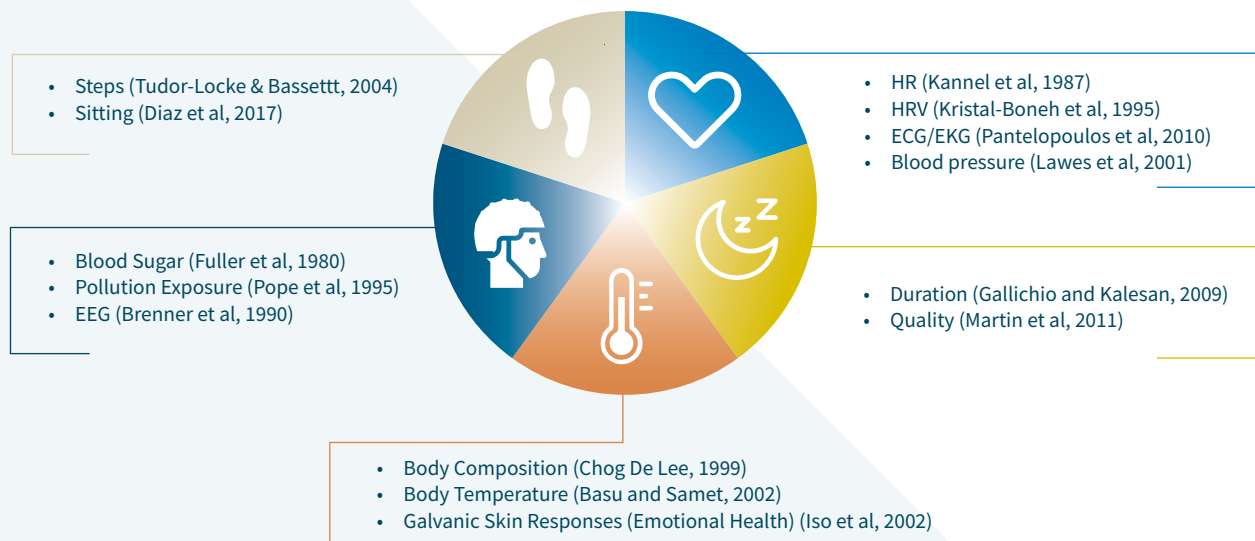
• Steps (Tudor-Locke & Bassettt, 2004)
• Sitting (Diaz et al, 2017)

• HR (Kannel et al, 1987)
• HRV (Kristal-Boneh et al, 1995)
• ECG/EKG (Pantelopoulos et al, 2010)
• Blood pressure (Lawes et al, 2001)

• Blood Sugar (Fuller et al, 1980)
• Pollution Exposure (Pope et al, 1995)
• EEG (Brenner et al, 1990)

• Duration (Gallichio and Kalesan, 2009)
• Quality (Martin et al, 2011)

• Body Composition (Chog De Lee, 1999)
• Body Temperature (Basu and Samet, 2002)
• Galvanic Skin Responses (Emotional Health) (Iso et al, 2002)